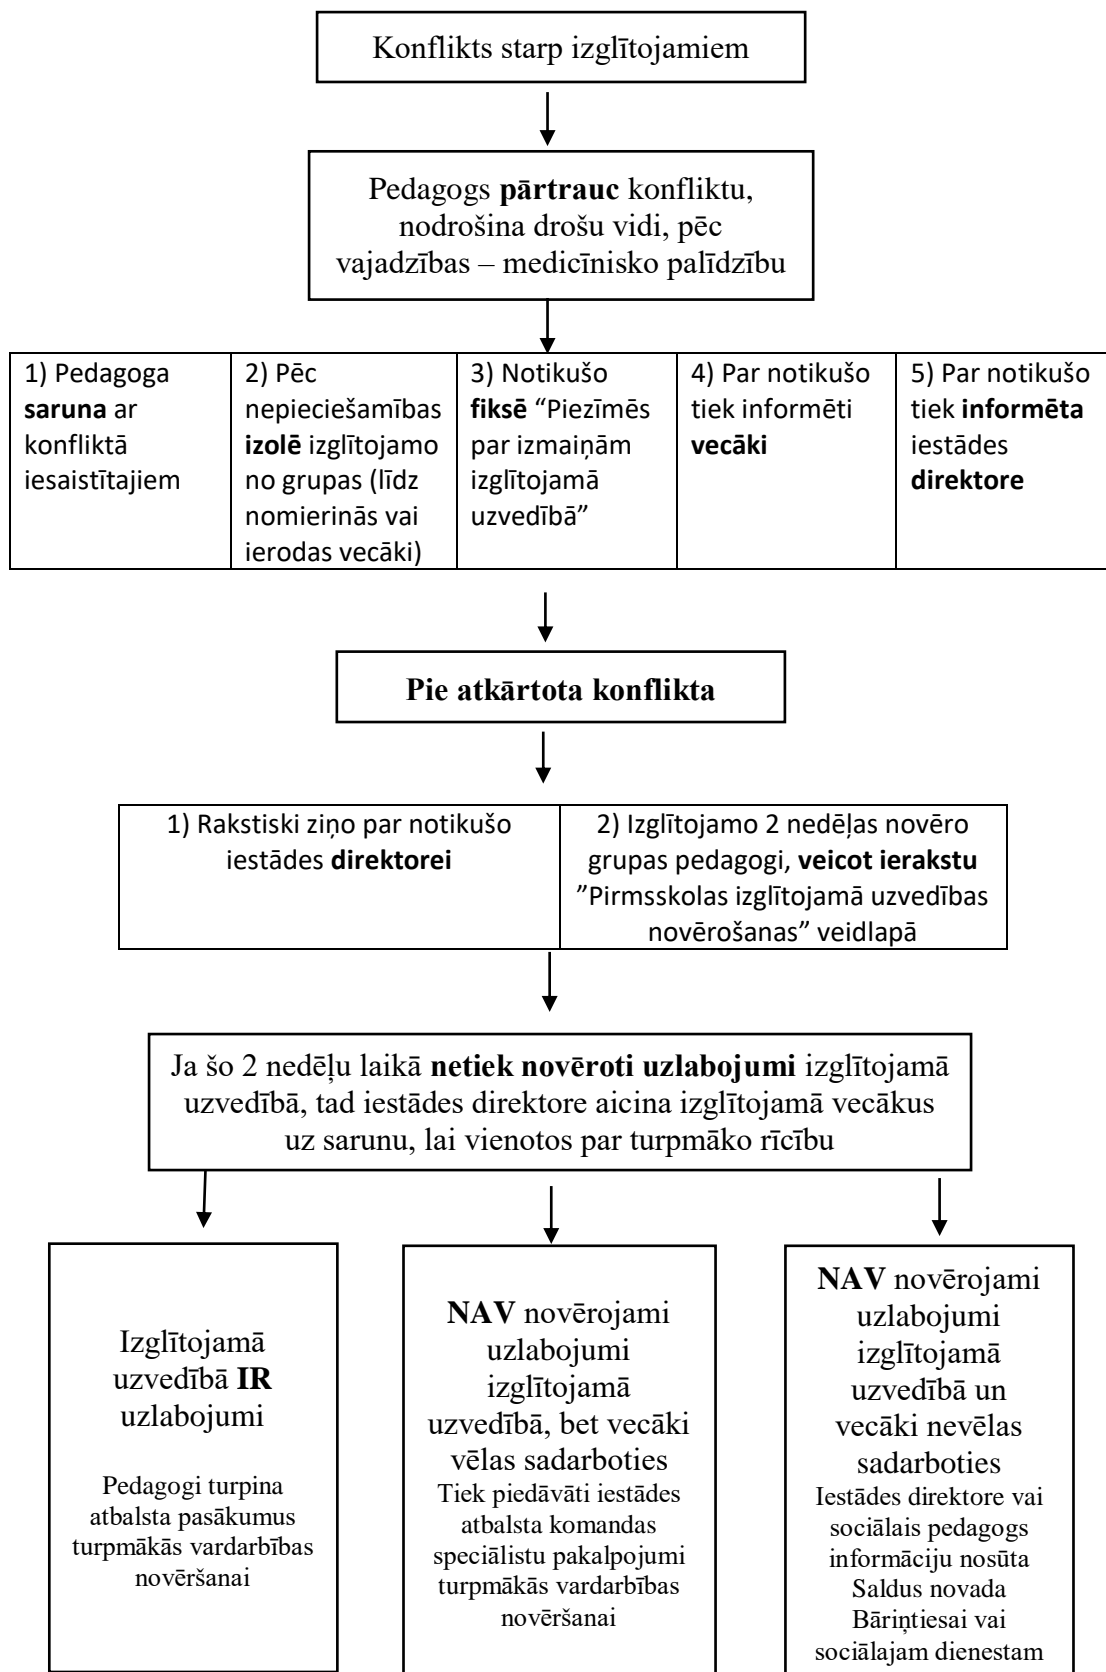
Konflikts starp izglītojamiem

Pedagogs **pārtrauc** konfliktu, nodrošina drošu vidi, pēc vajadzības – medicīnisko palīdzību

| 1) Pedagoga **saruna** ar konfliktā iesaistītajiem | 2) Pēc nepieciešamības **izolē** izglītojamo no grupas (līdz nomierinās vai ierodas vecāki) | 3) Notikušo **fiksē** "Piezīmēs par izmaiņām izglītojamā uzvedībā" | 4) Par notikušo tiek informēti **vecāki** | 5) Par notikušo tiek **informēta** iestādes **direktore** |
|---|---|---|---|---|

**Pie atkārtota konflikta**

| 1) Rakstiski ziņo par notikušo iestādes **direktorei** | 2) Izglītojamo 2 nedēļas novēro grupas pedagogi, **veicot ierakstu** "Pirmsskolas izglītojamā uzvedības novērošanas" veidlapā |
|---|---|

Ja šo 2 nedēļu laikā **netiek novēroti uzlabojumi** izglītojamā uzvedībā, tad iestādes direktore aicina izglītojamā vecākus uz sarunu, lai vienotos par turpmāko rīcību

Izglītojamā uzvedībā **IR** uzlabojumi

Pedagogi turpina atbalsta pasākumus turpmākās vardarbības novēršanai

**NAV** novērojami uzlabojumi izglītojamā uzvedībā, bet vecāki vēlas sadarboties

Tiek piedāvāti iestādes atbalsta komandas speciālistu pakalpojumi turpmākās vardarbības novēršanai

**NAV** novērojami uzlabojumi izglītojamā uzvedībā un vecāki nevēlas sadarboties

Iestādes direktore vai sociālais pedagogs informāciju nosūta Saldus novada Bāriņtiesai vai sociālajam dienestam